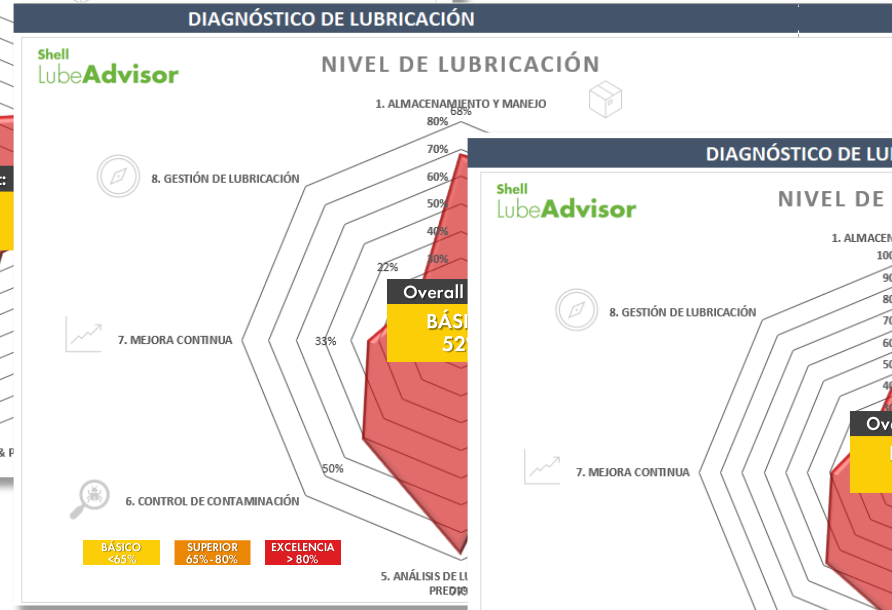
DIAGNÓSTICO DE LUBRICACIÓN

Shell LubeAdvisor

NIVEL DE LUBRICACIÓN

1. ALMACENAMIENTO Y MANEJO

68%

80%
70%
60%
50%
40%

22%

8. GESTIÓN DE LUBRICACIÓN

Overall

BÁSI

52

7. MEJORA CONTINUA

33%

50%

6. CONTROL DE CONTAMINACIÓN

BASICO <65%

SUPERIOR 65%-80%

EXCELENCIA > 80%

5. ANÁLISIS DE LU

PREDI

& P

DIAGNÓSTICO DE LU

Shell LubeAdvisor

NIVEL DE

1. ALMACEN

100
90
80
70
60
50
40

8. GESTIÓN DE LUBRICACIÓN

Ove

7. MEJORA CONTINUA